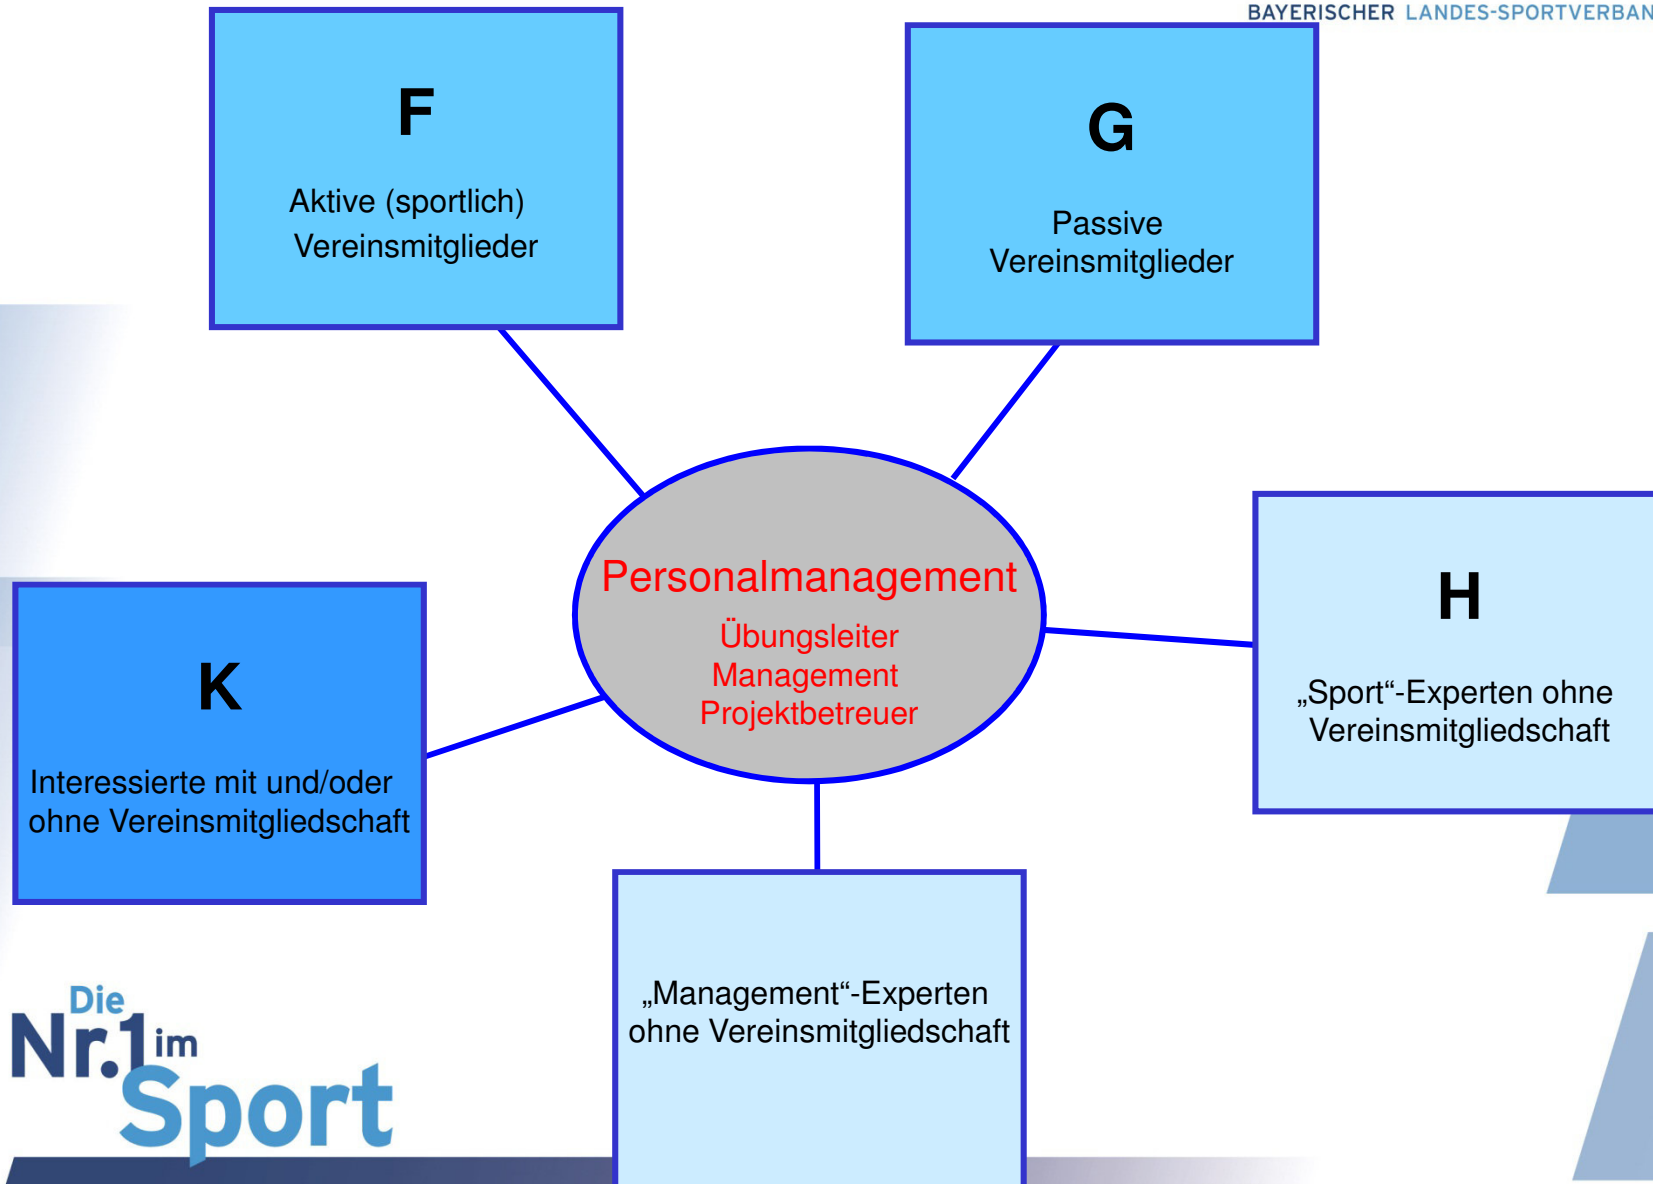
BAYERISCHER LANDES-SPORTVERBAN

F

Aktive (sportlich) Vereinsmitglieder

G

Passive Vereinsmitglieder

Personalmanagement

Übungsleiter
Management
Projektbetreuer

H

„Sport“-Experten ohne Vereinsmitgliedschaft

K

Interessierte mit und/oder ohne Vereinsmitgliedschaft

„Management“-Experten ohne Vereinsmitgliedschaft

Die Nr.1 im Sport